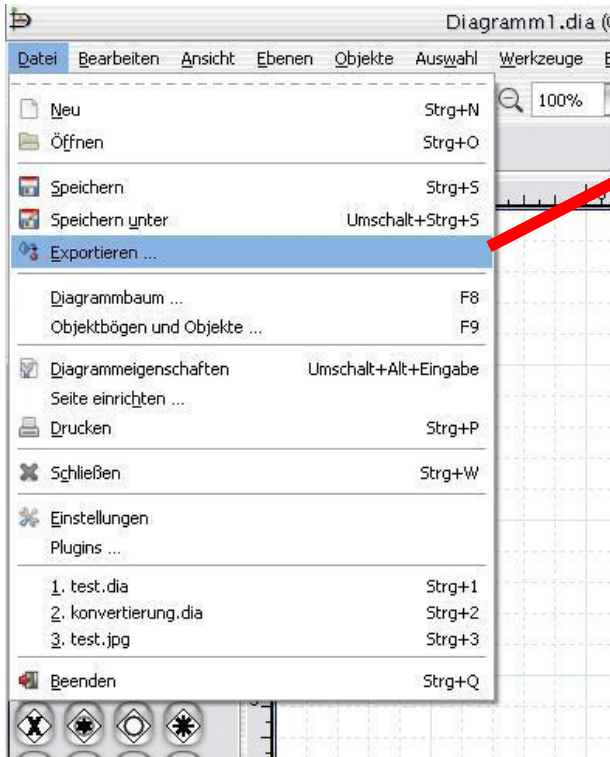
Diagramm1.dia (

Datei Bearbeiten Ansicht Ebenen Objekte Auswahl Werkzeuge

100%

Neu Strg+N
Öffnen Strg+O

Speichern Strg+S
Speichern unter Umschalt+Strg+S
Exportieren ...

Diagrammbaum ... F8
Objektbögen und Objekte ... F9

Diagrammeigenschaften Umschalt+Alt+Eingabe
Seite einrichten ...
Drucken Strg+P

Schließen Strg+W

Einstellungen
Plugins ...

1. test.dia Strg+1
2. konvertierung.dia Strg+2
3. test.jpg Strg+3

Beenden Strg+Q